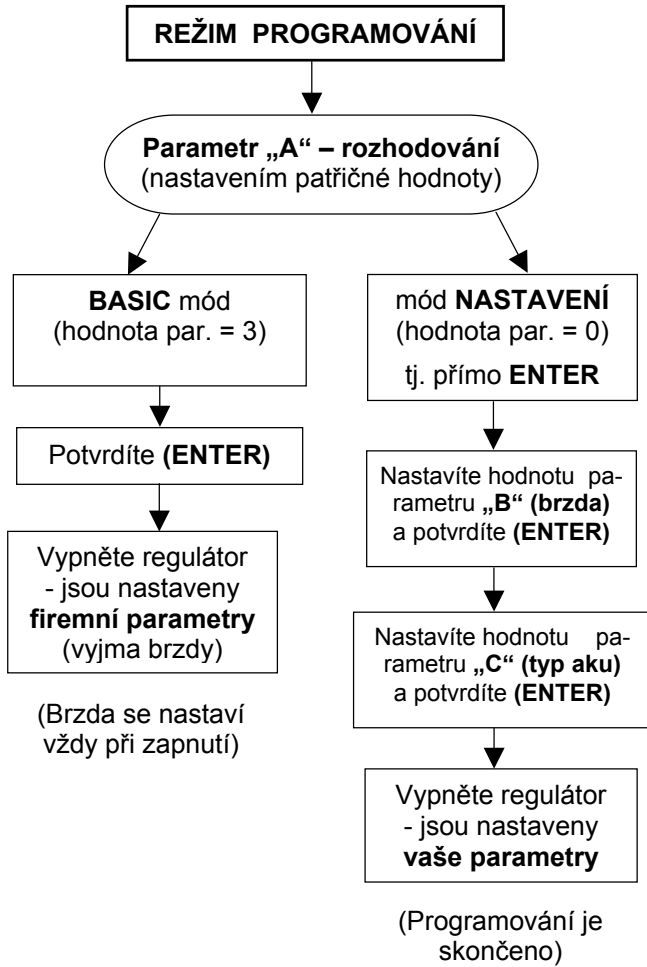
REŽIM PROGRAMOVÁNÍ

Parametr „A“ – rozhodování
(nastavením patřičné hodnoty)

BASIC mód
(hodnota par. = 3)

Potvrdíte (ENTER)

Vypněte regulátor - jsou nastaveny firemní parametry (vyjma brzdy)

(Brzda se nastaví vždy při zapnutí)

mód NASTAVENÍ
(hodnota par. = 0)
tj. přímo ENTER

Nastavíte hodnotu parametru „B“ (brzda) a potvrdíte (ENTER)

Nastavíte hodnotu parametru „C“ (typ aku) a potvrdíte (ENTER)

Vypněte regulátor - jsou nastaveny vaše parametry

(Programování je skončeno)